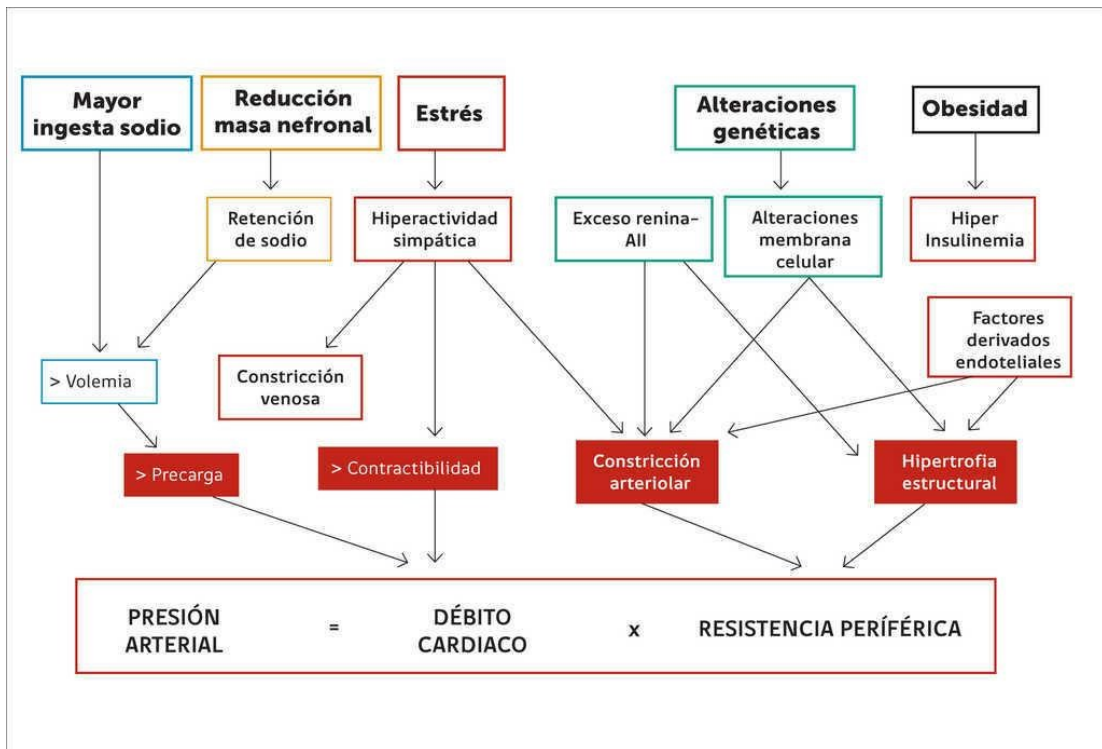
Mayor ingesta sodio

Reducción masa nefronal

Estrés

Alteraciones genéticas

Obesidad

Retención de sodio

Hiperactividad simpática

Exceso renina-AII

Alteraciones membrana celular

Hiper Insulinemia

Factores derivados endoteliales

> Volemia

Constricción venosa

> Precarga

> Contractibilidad

Constricción arteriolar

Hipertrofia estructural

PRESIÓN ARTERIAL = DÉBITO CARDIACO x RESISTENCIA PERÍFÉRICA